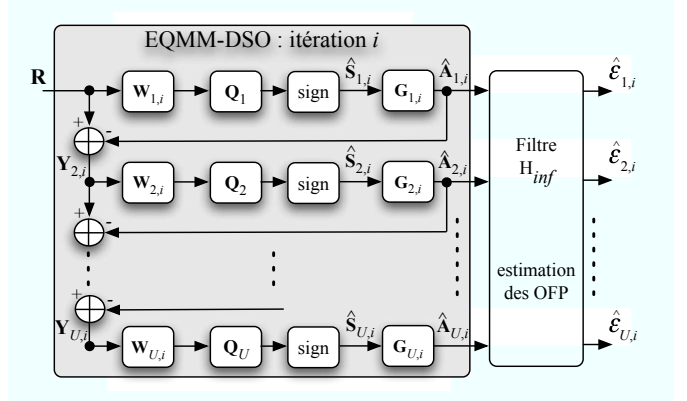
EQMM-DSO : itération $i$

$\mathbf{R}$

$\mathbf{W}_{1,i}$ $\mathbf{Q}_1$ sign $\hat{\mathbf{S}}_{1,i}$ $\mathbf{G}_{1,i}$ $\hat{\mathbf{A}}_{1,i}$

+ -

$\mathbf{Y}_{2,i}$ $\mathbf{W}_{2,i}$ $\mathbf{Q}_2$ sign $\hat{\mathbf{S}}_{2,i}$ $\mathbf{G}_{2,i}$ $\hat{\mathbf{A}}_{2,i}$

+ -

+ -

$\mathbf{Y}_{U,i}$ $\mathbf{W}_{U,i}$ $\mathbf{Q}_U$ sign $\hat{\mathbf{S}}_{U,i}$ $\mathbf{G}_{U,i}$ $\hat{\mathbf{A}}_{U,i}$

Filtre H$_{inf}$

estimation des OFP

$\hat{\varepsilon}_{1,i}$

$\hat{\varepsilon}_{2,i}$

$\hat{\varepsilon}_{U,i}$